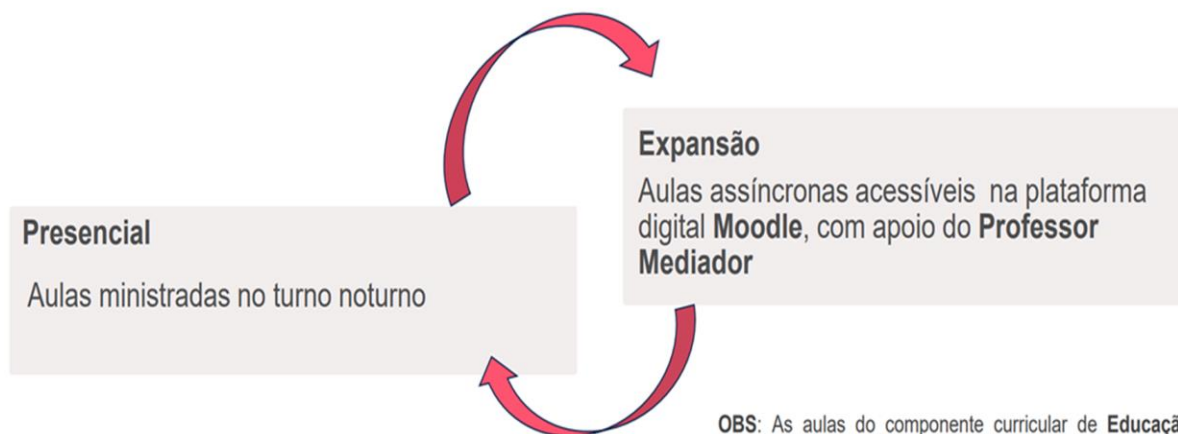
Expansão

Aulas assíncronas acessíveis na plataforma digital **Moodle**, com apoio do **Professor Mediador**

Presencial

Aulas ministradas no turno noturno

**OBS**: As aulas do componente curricular de **Educaçã** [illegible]